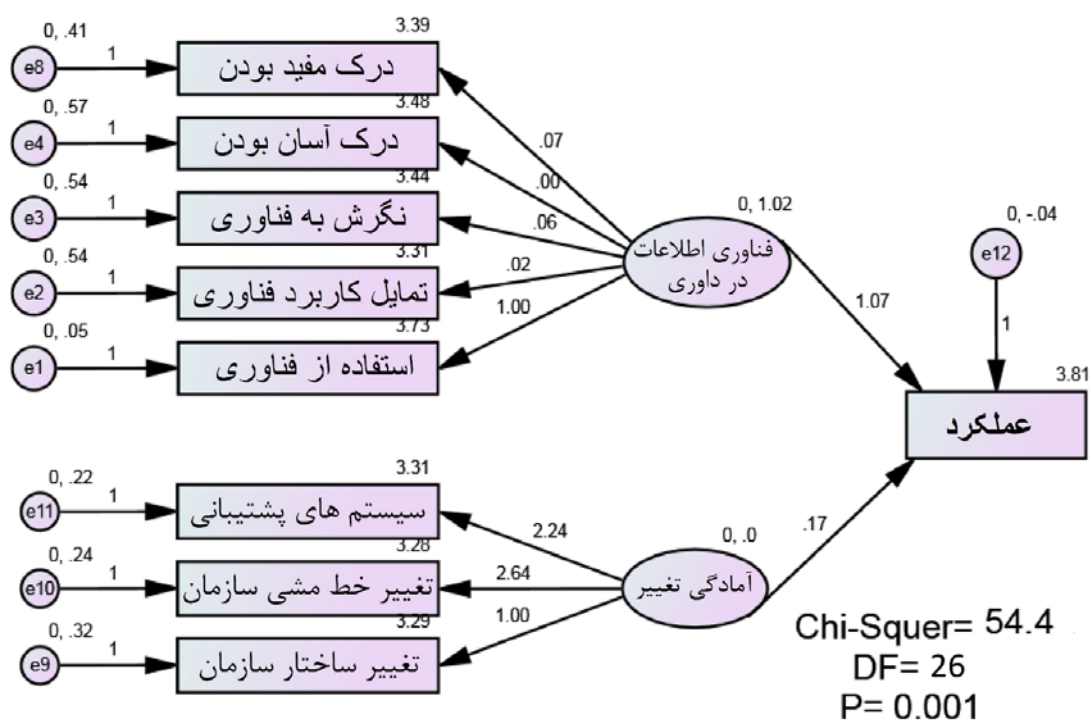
0, .41
e8
1
3.39
درک مفید بودن
0, .57
e4
1
3.48
درک آسان بودن
0, .54
e3
1
3.44
نگرش به فناوری
0, .54
e2
1
3.31
تمایل کاربرد فناوری
0, .05
e1
1
3.73
استفاده از فناوری
.07
.00
.06
.02
1.00
0, 1.02
فناوری اطلاعات در داوری
1.07
0, -.04
e12
1
3.81
عملکرد
0, .22
e11
1
3.31
سیستم های پشتیبانی
0, .24
e10
1
3.28
تغییر خط مشی سازمان
0, .32
e9
1
3.29
تغییر ساختار سازمان
2.24
2.64
1.00
0, .0
آمادگی تغییر
.17
Chi-Squer= 54.4
DF= 26
P= 0.001